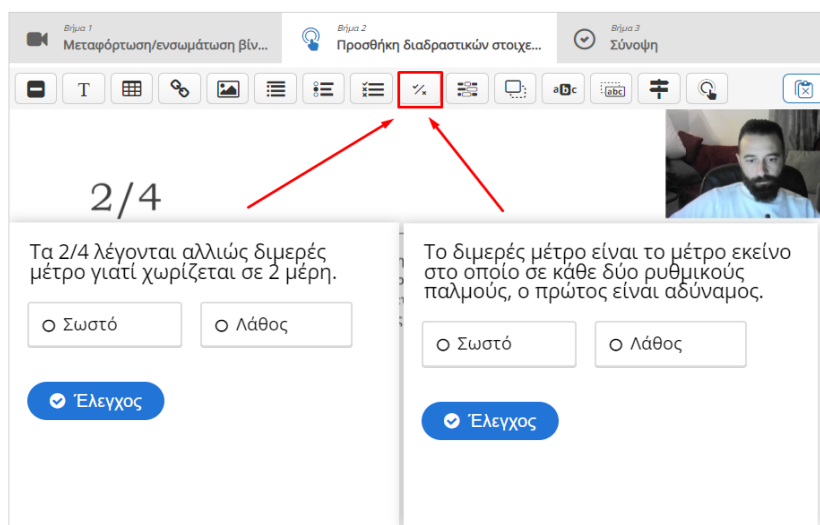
Βήμα 1
Μεταφόρτωση/ενσωμάτωση βίν...

Βήμα 2
Προσθήκη διαδραστικών στοιχε...

Βήμα 3
Σύνοψη

T

abc

2/4

Τα 2/4 λέγονται αλλιώς διμερές μέτρο γιατί χωρίζεται σε 2 μέρη.

Σωστό

Λάθος

Έλεγχος

Το διμερές μέτρο είναι το μέτρο εκείνο στο οποίο σε κάθε δύο ρυθμικούς παλμούς, ο πρώτος είναι αδύναμος.

Σωστό

Λάθος

Έλεγχος